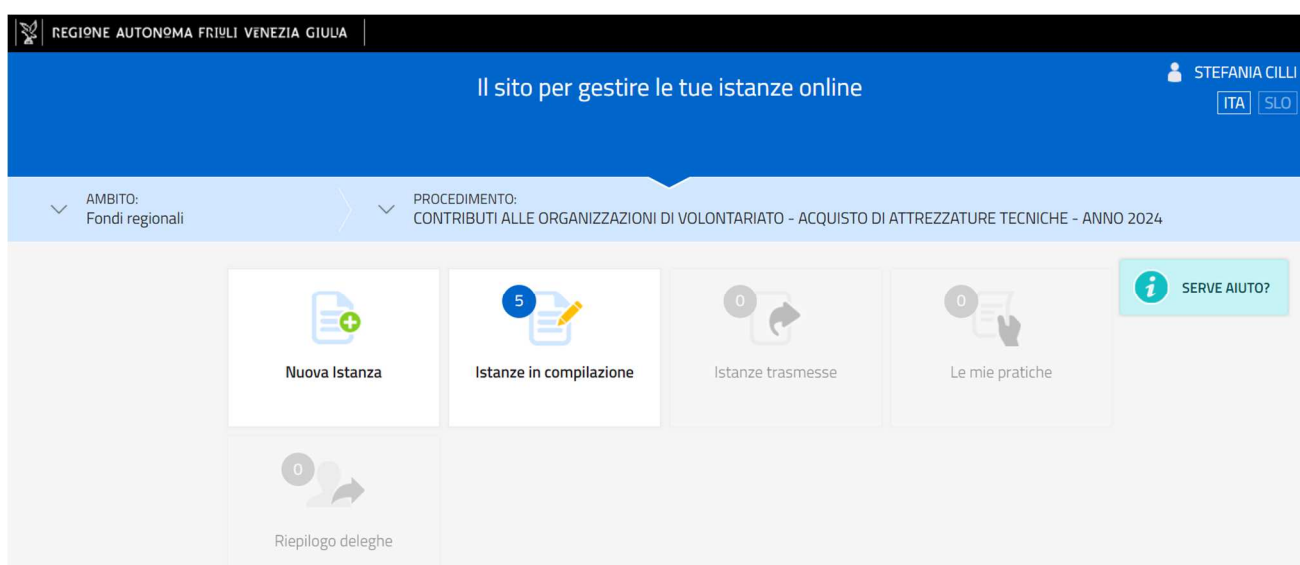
REGIONE AUTONOMA FRIULI VENEZIA GIULIA

Il sito per gestire le tue istanze online

STEFANIA CILLI
ITA SLO

AMBITO:
Fondi regionali

PROCEDIMENTO:
CONTRIBUTI ALLE ORGANIZZAZIONI DI VOLONTARIATO - ACQUISTO DI ATTREZZATURE TECNICHE - ANNO 2024

Nuova Istanza

5
Istanze in compilazione

0
Istanze trasmesse

0
Le mie pratiche

SERVE AIUTO?

0
Riepilogo deleghe